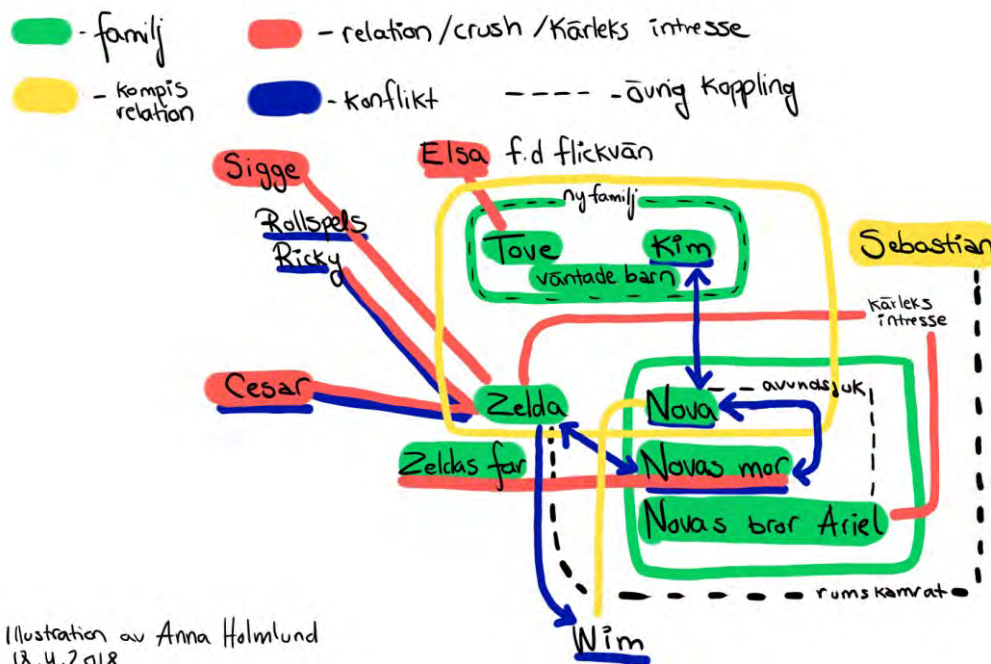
- familj
- relation / crush / Kärleks intresse
- kompis relation
- konflikt
- övrig koppling

Sigge
Elsa f.d flickvän
ny familj
Tove
Kim
väntade barn
Rollspels
Ricky
Sebastian
kärleks intresse
Cesar
Zelda
Nova
avundsjuk
Zeldas far
Novas mor
Novas bror Ariel
rumskamrat
Wim

Illustration av Anna Holmlund
18.4.2018